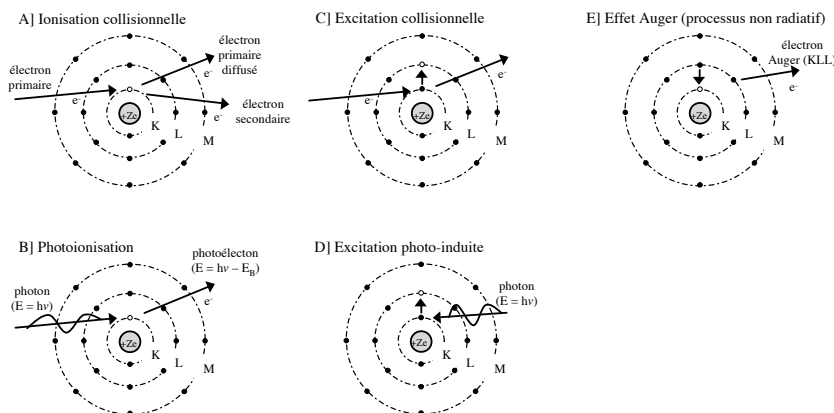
A] Ionisation collisionnelle

électron primaire

électron primaire diffusé

$e^-$

$e^-$

+Ze

K

L

M

électron secondaire

C] Excitation collisionnelle

$e^-$

$e^-$

+Ze

K

L

M

E] Effet Auger (processus non radiatif)

électron Auger (KLL)

$e^-$

+Ze

K

L

M

B] Photoionisation

photon (E = h$\nu$)

photoélecton (E = h$\nu$ – $E_B$)

$e^-$

+Ze

K

L

M

D] Excitation photo-induite

photon (E = h$\nu$)

+Ze

K

L

M